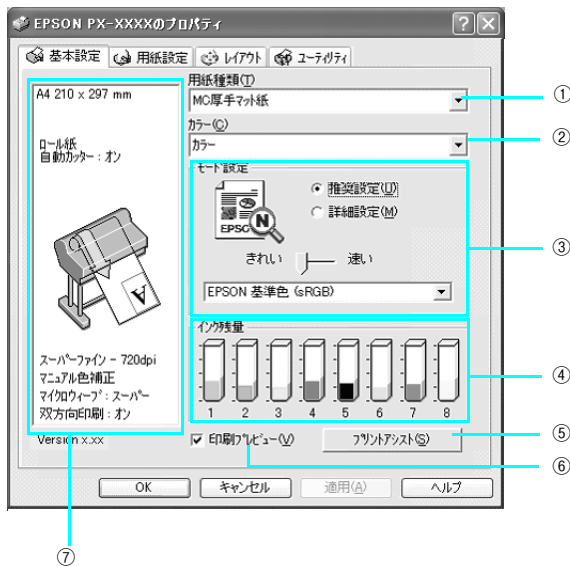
EPSON PX-XXXXのプロパティ

基本設定 | 用紙設定 | レイアウト | ユーティリティ

A4 210 x 297 mm

ロール紙
自動カッター：オン

V

スーパーファイン - 720dpi
マニュアル色補正
マイクロウィーブ：スーパー
双方向印刷：オン

Version X.XX

用紙種類(T)
MC厚手マット紙

カラー(C)
カラー

モード設定
EPSON
推奨設定(U)
詳細設定(M)
きれい 速い
EPSON 基準色（sRGB）

インク残量
1 2 3 4 5 6 7 8

印刷プレビュー(V)
プリントアシスト(S)

OK | キャンセル | 適用(A) | ヘルプ

①
②
③
④
⑤
⑥
⑦